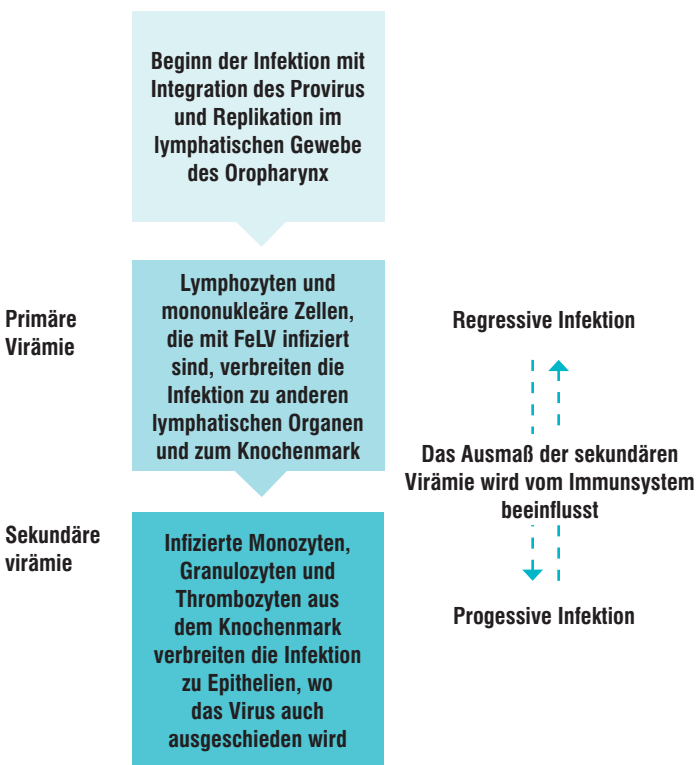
Beginn der Infektion mit Integration des Provirus und Replikation im lymphatischen Gewebe des Oropharynx

Primäre Virämie

Lymphozyten und mononukleäre Zellen, die mit FeLV infiziert sind, verbreiten die Infektion zu anderen lymphatischen Organen und zum Knochenmark

Sekundäre virämie

Infizierte Monozyten, Granulozyten und Thrombozyten aus dem Knochenmark verbreiten die Infektion zu Epithelien, wo das Virus auch ausgeschieden wird

Regressive Infektion

Das Ausmaß der sekundären Virämie wird vom Immunsystem beeinflusst

Progessive Infektion